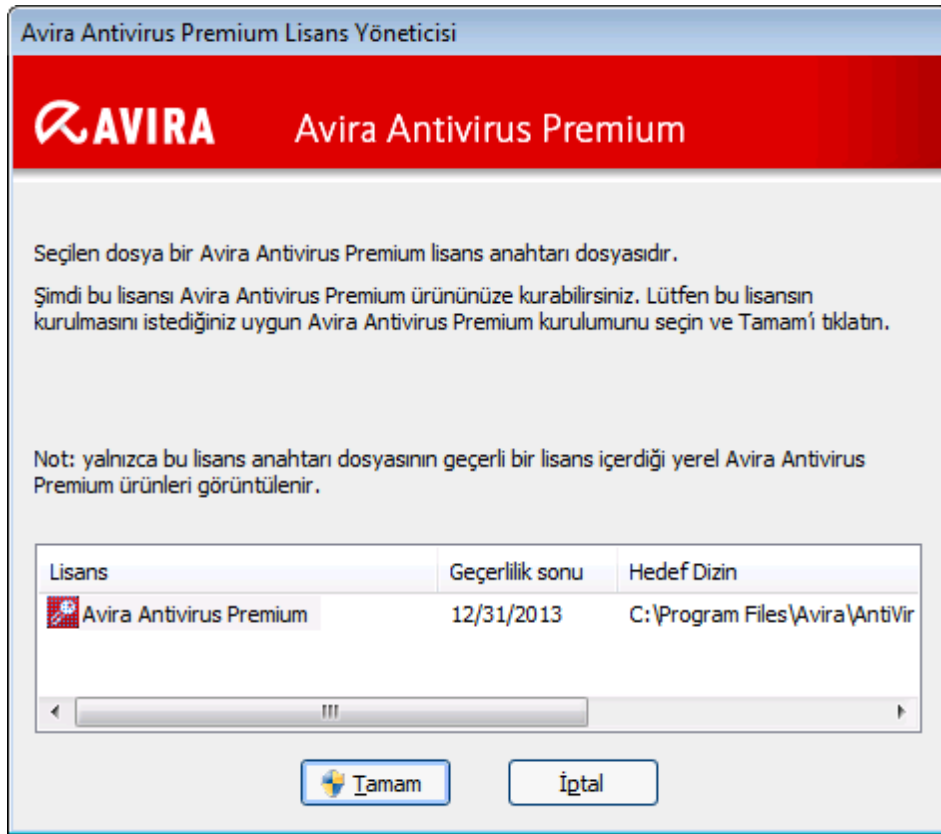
Avira Antivirus Premium Lisans Yöneticisi

AVIRA Avira Antivirus Premium

Seçilen dosya bir Avira Antivirus Premium lisans anahtarı dosyasıdır.

Şimdi bu lisansı Avira Antivirus Premium ürününüze kurabilirsiniz. Lütfen bu lisansın kurulmasını istediğiniz uygun Avira Antivirus Premium kurulumunu seçin ve Tamam'ı tıklatın.

Not: yalnızca bu lisans anahtarı dosyasının geçerli bir lisans içerdiği yerel Avira Antivirus Premium ürünleri görüntülenir.

| Lisans | Geçerlilik sonu | Hedef Dizin |
|---|---|---|
| Avira Antivirus Premium | 12/31/2013 | C:\Program Files\Avira\AntiVir |

Tamam İptal